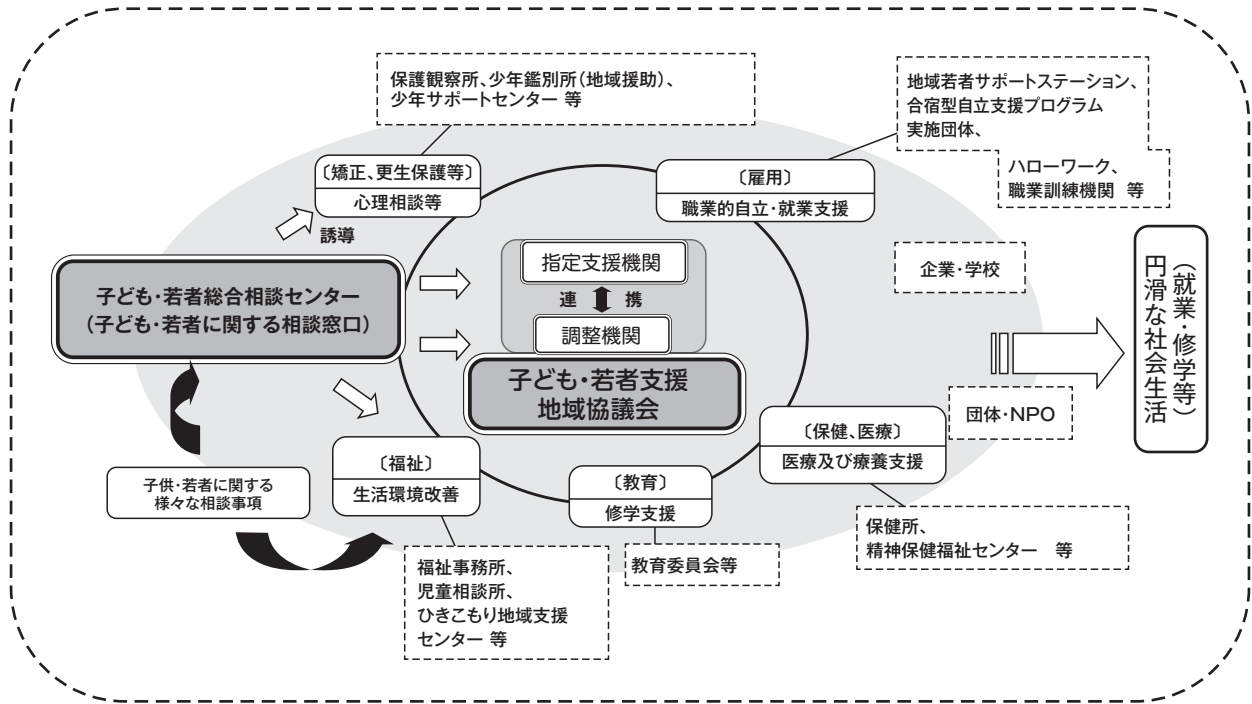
保護観察所、少年鑑別所(地域援助)、
少年サポートセンター 等

地域若者サポートステーション、
合宿型自立支援プログラム
実施団体、

ハローワーク、
職業訓練機関 等

〔矯正、更生保護等〕
心理相談等

誘導

〔雇用〕
職業的自立・就業支援

指定支援機関

連 携

調整機関

企業・学校

子ども・若者総合相談センター
(子ども・若者に関する相談窓口)

子ども・若者支援
地域協議会

円滑な社会生活
(就業・修学等)

団体・NPO

〔保健、医療〕
医療及び療養支援

〔福祉〕
生活環境改善

子供・若者に関する
様々な相談事項

〔教育〕
修学支援

保健所、
精神保健福祉センター 等

福祉事務所、
児童相談所、
ひきこもり地域支援
センター 等

教育委員会等